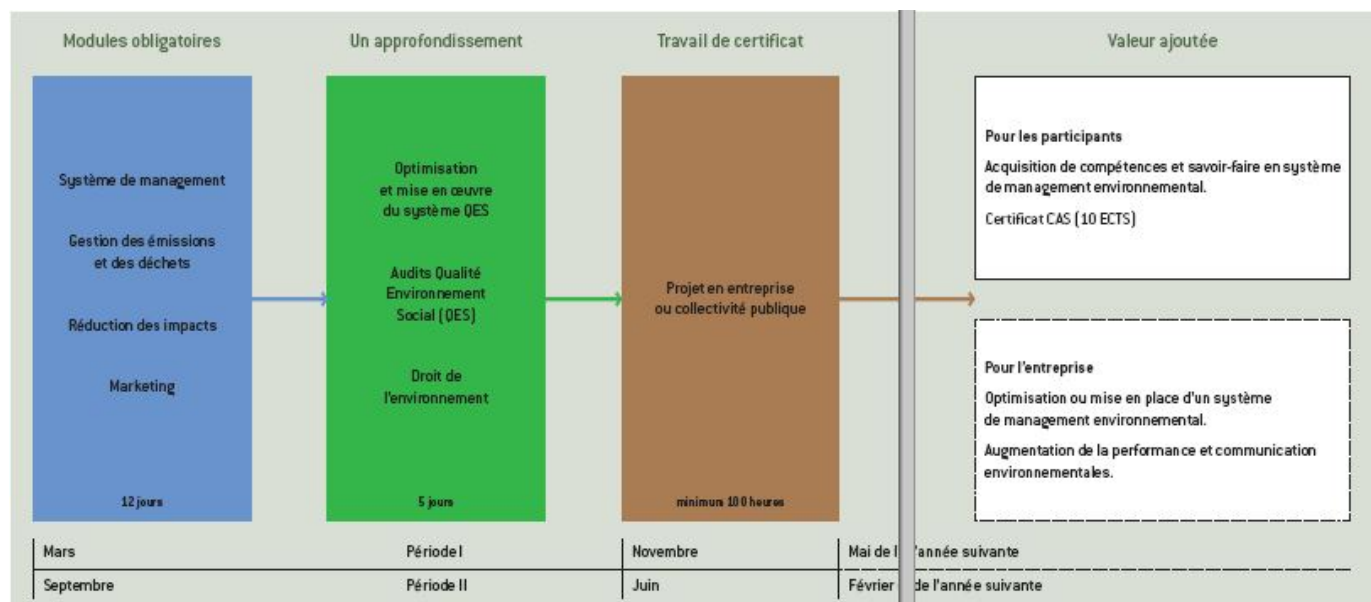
Modules obligatoires

Système de management

Gestion des émissions et des déchets

Réduction des impacts

Marketing

12 jours

Un approfondissement

Optimisation et mise en œuvre du système QES

Audits Qualité Environnement Social (QES)

Droit de l'environnement

5 jours

Travail de certificat

Projet en entreprise ou collectivité publique

minimum 100 heures

Valeur ajoutée

Pour les participants

Acquisition de compétences et savoir-faire en système de management environnemental.

Certificat CAS (10 ECTS)

Pour l'entreprise

Optimisation ou mise en place d'un système de management environnemental.

Augmentation de la performance et communication environnementales.

| Mars | Période I | Novembre | Mai de l'année suivante |
|---|---|---|---|
| Septembre | Période II | Juin | Février de l'année suivante |